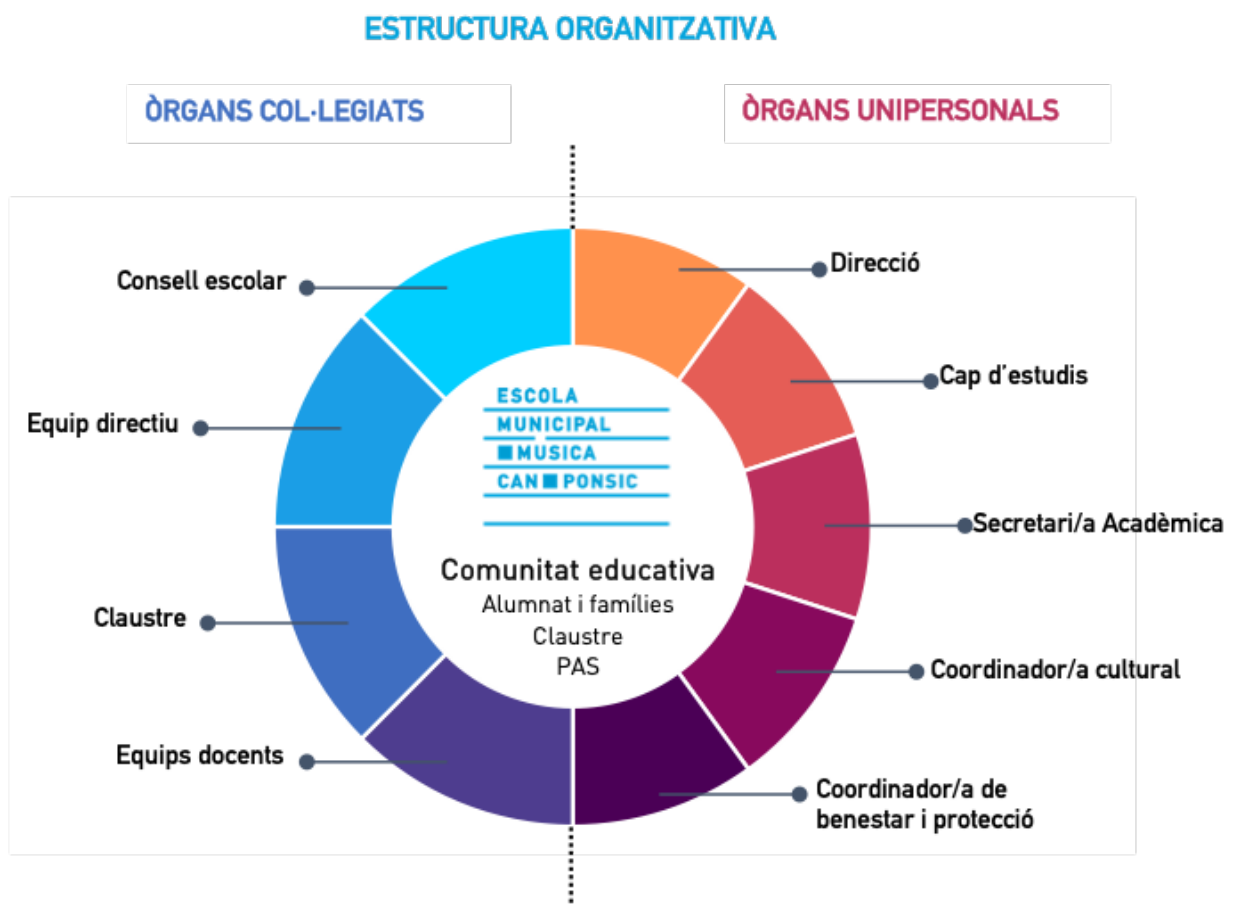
ESTRUCTURA ORGANITZATIVA

ÒRGANS COL·LEGIATS

ÒRGANS UNIPERSONALS

Consell escolar

Equip directiu

Claustre

Equips docents

Direcció

Cap d'estudis

Secretari/a Acadèmica

Coordinador/a cultural

Coordinador/a de benestar i protecció

ESCOLA MUNICIPAL ■ MÚSICA CAN ■ PONSIC

Comunitat educativa
Alumnat i famílies
Claustre
PAS